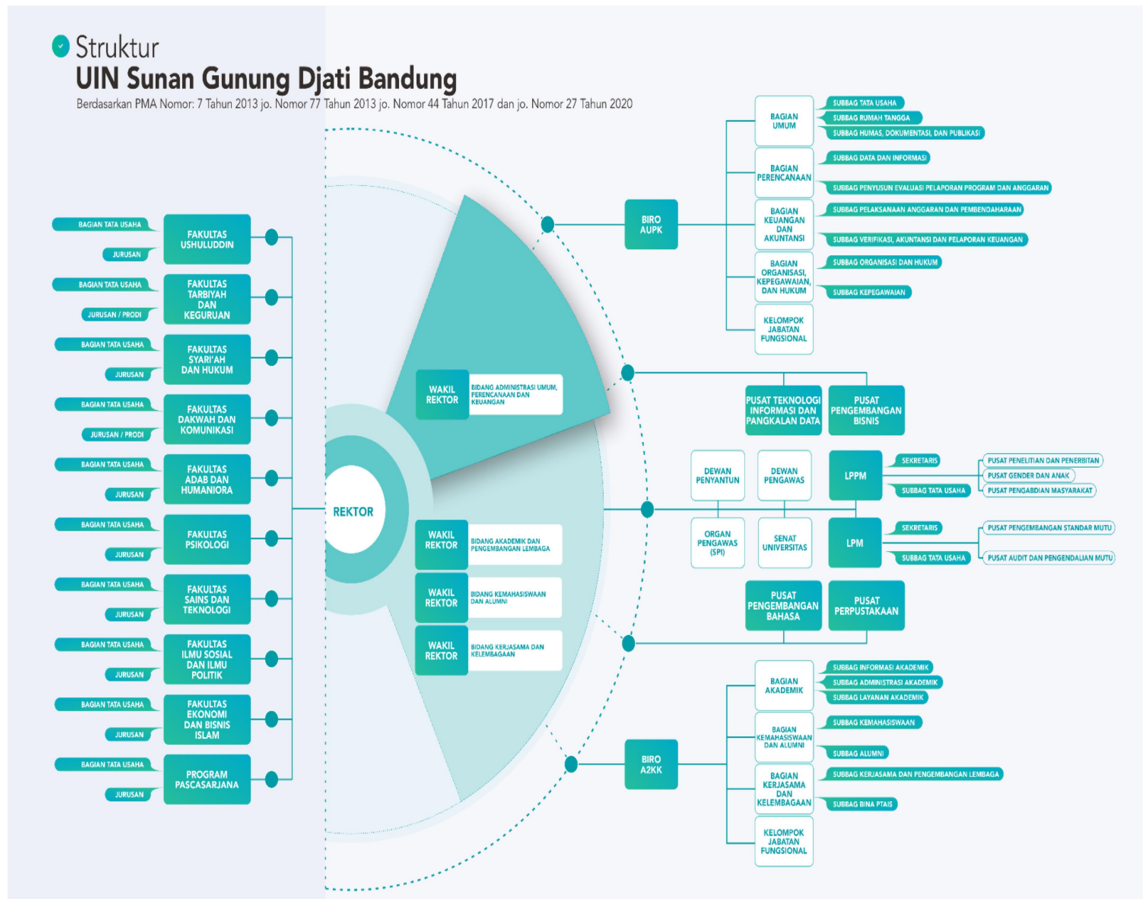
Struktur
UIN Sunan Gunung Djati Bandung
Berdasarkan PMA Nomor: 7 Tahun 2013 jo. Nomor 77 Tahun 2013 jo. Nomor 44 Tahun 2017 dan jo. Nomor 27 Tahun 2020

BAGIAN TATA USAHA
JURUSAN
FAKULTAS USHULUDDIN

BAGIAN TATA USAHA
JURUSAN / PRODI
FAKULTAS TARBIYAH DAN KEGURUAN

BAGIAN TATA USAHA
JURUSAN
FAKULTAS SYARI'AH DAN HUKUM

BAGIAN TATA USAHA
JURUSAN / PRODI
FAKULTAS DAKWAH DAN KOMUNIKASI

BAGIAN TATA USAHA
JURUSAN
FAKULTAS ADAB DAN HUMANIORA

BAGIAN TATA USAHA
JURUSAN
FAKULTAS PSIKOLOGI

BAGIAN TATA USAHA
JURUSAN
FAKULTAS SAINS DAN TEKNOLOGI

BAGIAN TATA USAHA
JURUSAN
FAKULTAS ILMU SOSIAL DAN ILMU POLITIK

BAGIAN TATA USAHA
JURUSAN
FAKULTAS EKONOMI DAN BISNIS ISLAM

BAGIAN TATA USAHA
JURUSAN
PROGRAM PASCASARJANA

REKTOR

WAKIL REKTOR
BIDANG ADMINISTRASI UMUM, PERENCANAAN DAN KEUANGAN

WAKIL REKTOR
BIDANG AKADEMIK DAN PENGEMBANGAN LEMBAGA

WAKIL REKTOR
BIDANG KEMAHASISWAAN DAN ALUMNI

WAKIL REKTOR
BIDANG KERJASAMA DAN KELEMBAGAAN

BIRO AUPK

BAGIAN UMUM
SUBBAG TATA USAHA
SUBBAG RUMAH TANGGA
SUBBAG HUMAS, DOKUMENTASI, DAN PUBLIKASI

BAGIAN PERENCANAAN
SUBBAG DATA DAN INFORMASI
SUBBAG PENYUSUN EVALUASI PELAPORAN PROGRAM DAN ANGGARAN

BAGIAN KEUANGAN DAN AKUNTANSI
SUBBAG PELAKSANAAN ANGGARAN DAN PEMBENDAHARAAN
SUBBAG VERIFIKASI, AKUNTANSI DAN PELAPORAN KEUANGAN

BAGIAN ORGANISASI, KEPEGAWAIAN, DAN HUKUM
SUBBAG ORGANISASI DAN HUKUM
SUBBAG KEPEGAWAIAN

KELOMPOK JABATAN FUNGSIONAL

PUSAT TEKNOLOGI INFORMASI DAN PANGKALAN DATA
PUSAT PENGEMBANGAN BISNIS

DEWAN PENYANTUN
DEWAN PENGAWAS
ORGAN PENGAWAS (SPI)
SENAT UNIVERSITAS

LPPM
SEKRETARIS
SUBBAG TATA USAHA
PUSAT PENELITIAN DAN PENERBITAN
PUSAT GENDER DAN ANAK
PUSAT PENGABDIAN MASYARAKAT

LPM
SEKRETARIS
SUBBAG TATA USAHA
PUSAT PENGEMBANGAN STANDAR MUTU
PUSAT AUDIT DAN PENGENDALIAN MUTU

PUSAT PENGEMBANGAN BAHASA
PUSAT PERPUSTAKAAN

BIRO A2KK

BAGIAN AKADEMIK
SUBBAG INFORMASI AKADEMIK
SUBBAG ADMINISTRASI AKADEMIK
SUBBAG LAYANAN AKADEMIK

BAGIAN KEMAHASISWAAN DAN ALUMNI
SUBBAG KEMAHASISWAAN
SUBBAG ALUMNI

BAGIAN KERJASAMA DAN KELEMBAGAAN
SUBBAG KERJASAMA DAN PENGEMBANGAN LEMBAGA
SUBBAG BINA PTAIS

KELOMPOK JABATAN FUNGSIONAL